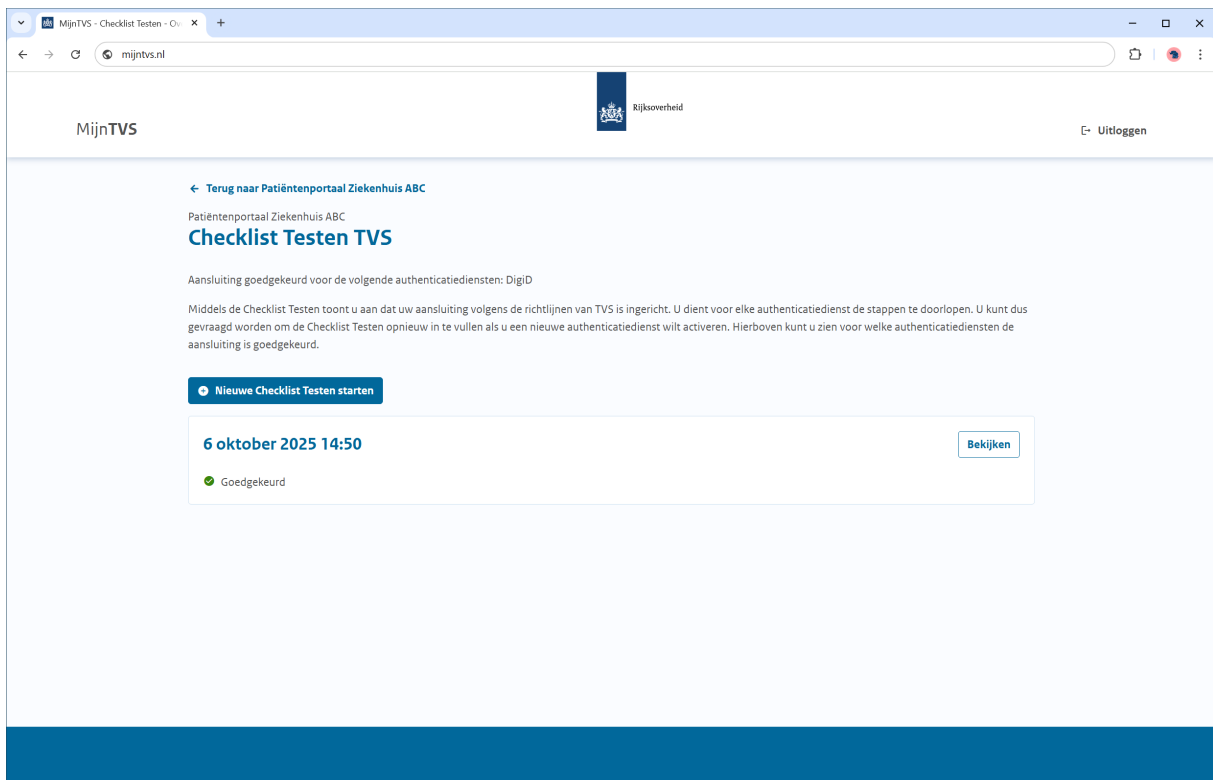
MijnTVS - Checklist Testen - Ov

mijntvs.nl

MijnTVS

Rijksoverheid

Uitloggen

← Terug naar Patiëntenportaal Ziekenhuis ABC

Patiëntenportaal Ziekenhuis ABC

Checklist Testen TVS

Aansluiting goedgekeurd voor de volgende authenticatiediensten: DigiD

Middels de Checklist Testen toont u aan dat uw aansluiting volgens de richtlijnen van TVS is ingericht. U dient voor elke authenticatiedienst de stappen te doorlopen. U kunt dus gevraagd worden om de Checklist Testen opnieuw in te vullen als u een nieuwe authenticatiedienst wilt activeren. Hierboven kunt u zien voor welke authenticatiediensten de aansluiting is goedgekeurd.

Nieuwe Checklist Testen starten

6 oktober 2025 14:50

Bekijken

Goedgekeurd